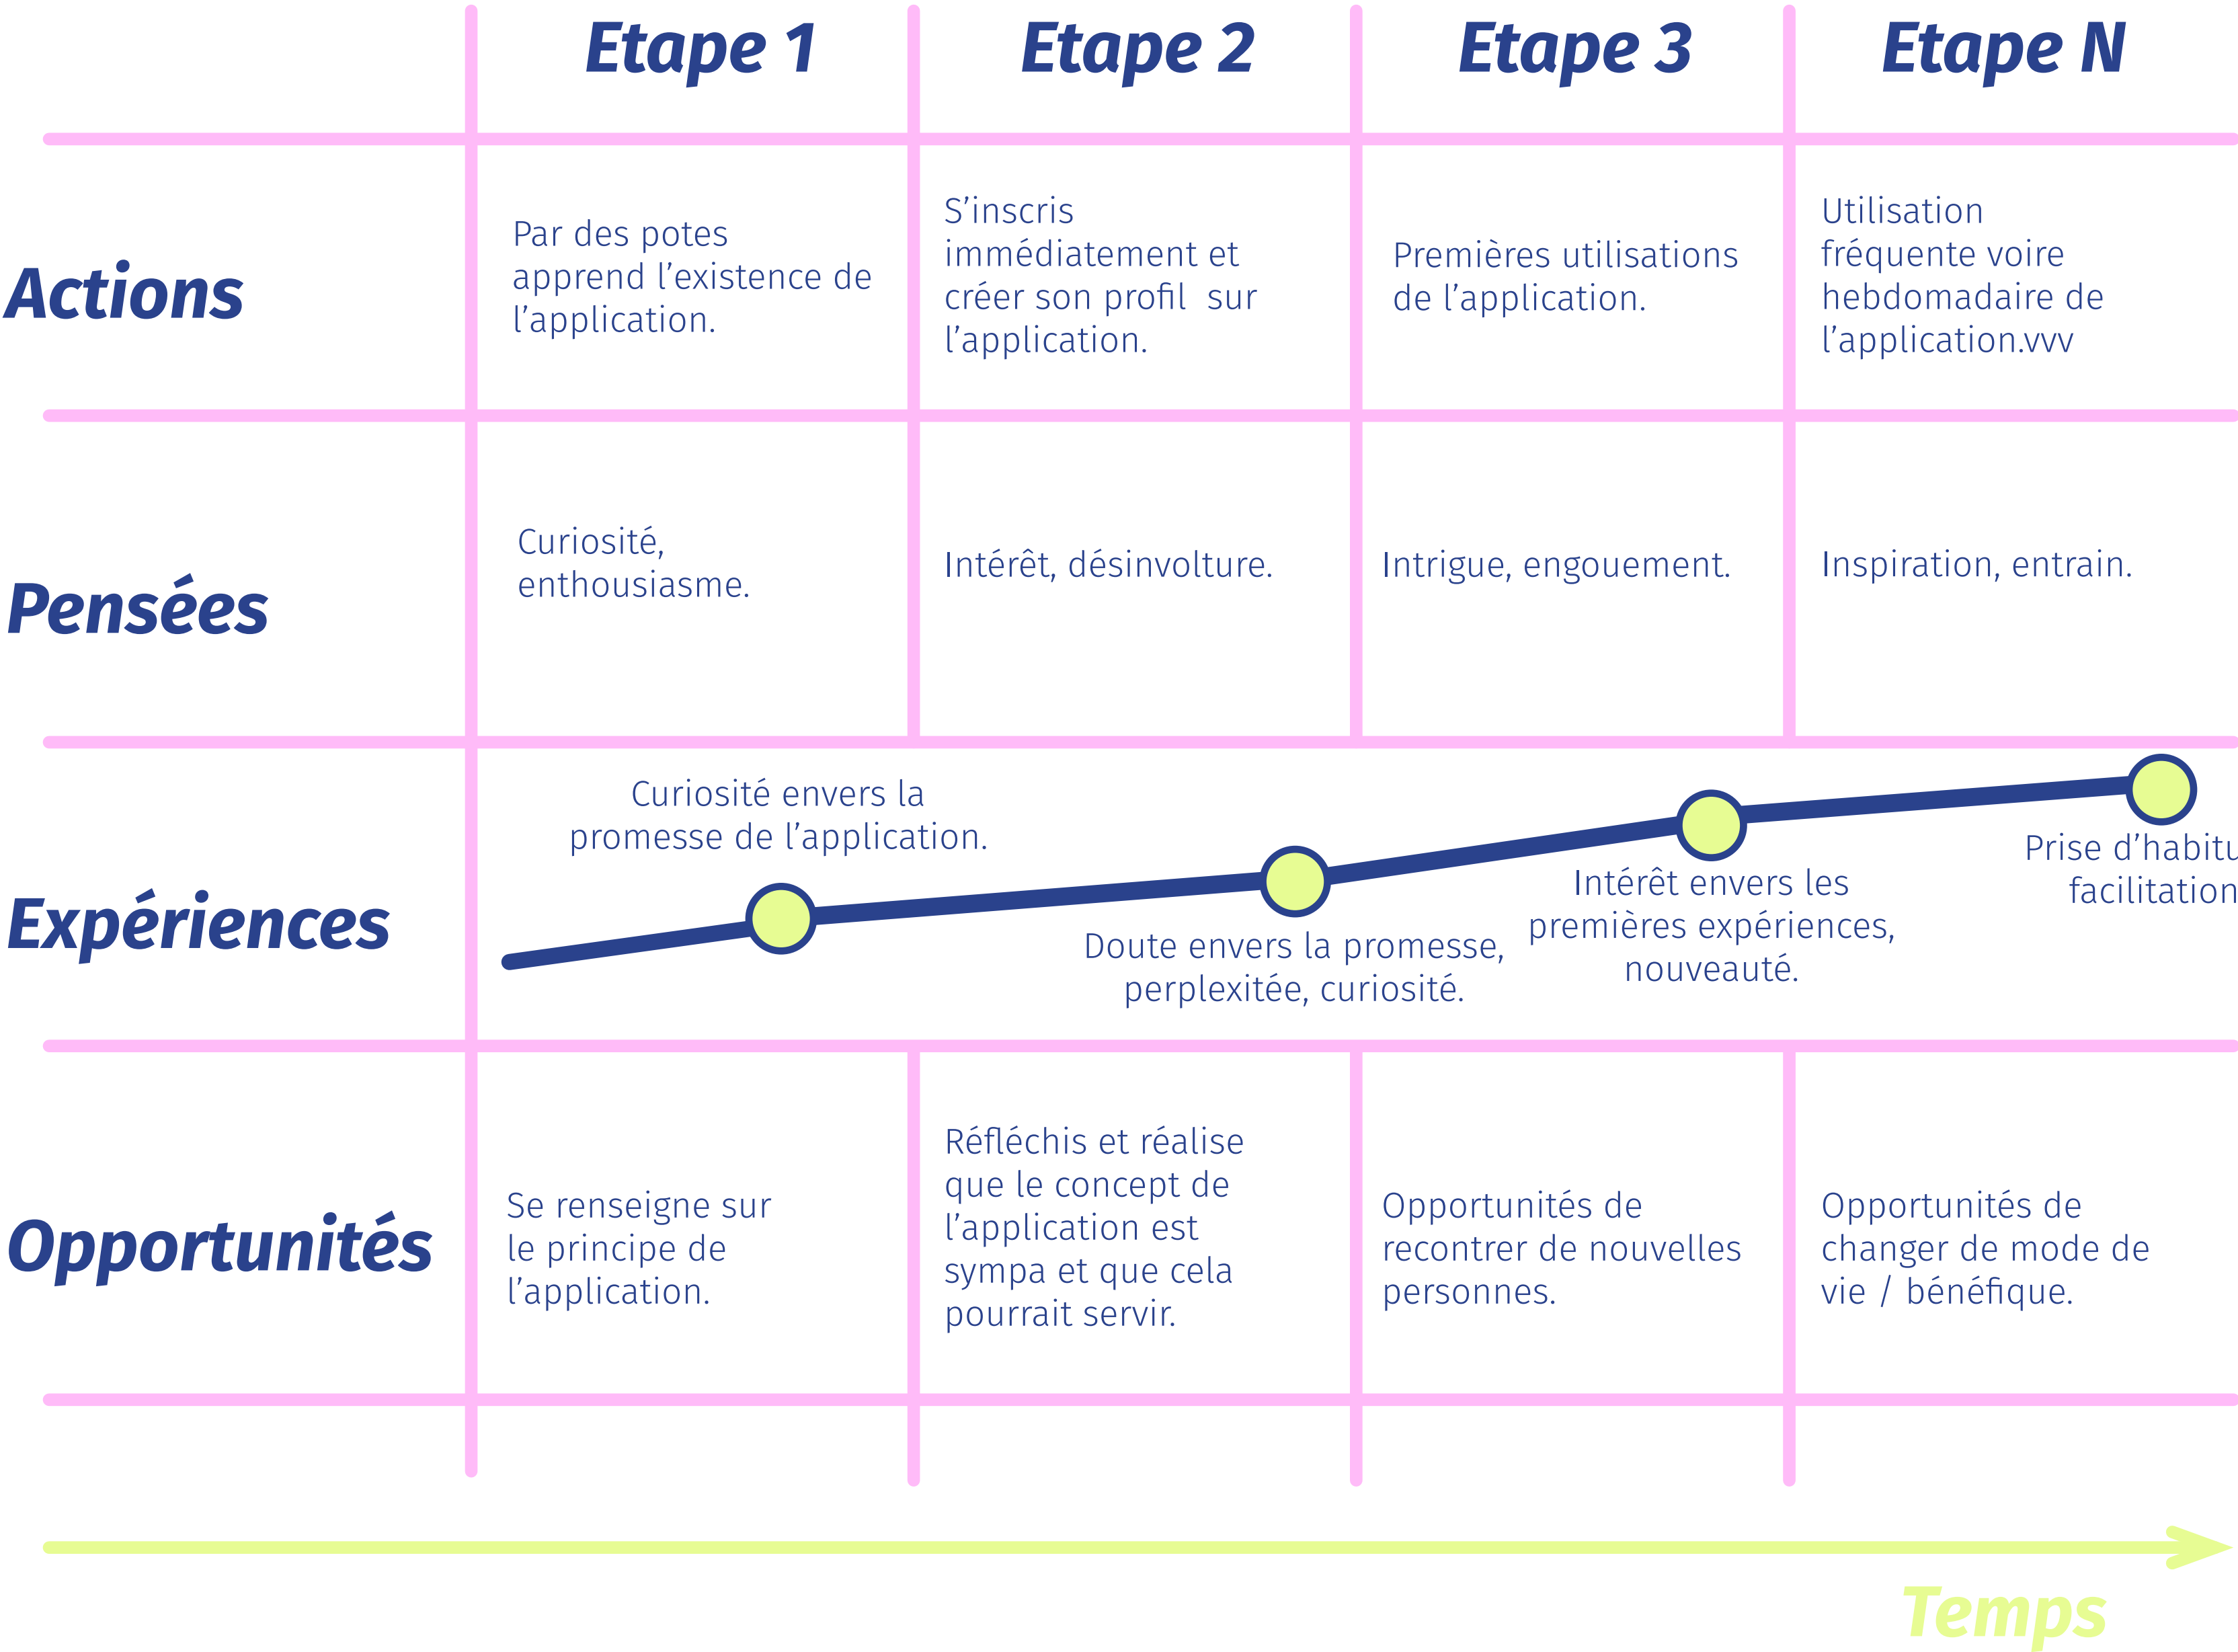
| | Etape 1 | Etape 2 | Etape 3 | Etape N |
|---|---|---|---|---|
| Actions | Par des potes apprend l'existence de l'application. | S'inscris immédiatement et créer son profil sur l'application. | Premières utilisations de l'application. | Utilisation fréquente voire hebdomadaire de l'application.vvv |
| Pensées | Curiosité, enthousiasme. | Intérêt, désinvolture. | Intrigue, engouement. | Inspiration, entrain. |
| Expériences | Curiosité envers la promesse de l'application. | Doute envers la promesse, perplexitée, curiosité. | Intérêt envers les premières expériences, nouveauté. | Prise d'habitu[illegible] facilitation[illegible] |
| Opportunités | Se renseigne sur le principe de l'application. | Réfléchis et réalise que le concept de l'application est sympa et que cela pourrait servir. | Opportunités de recontrer de nouvelles personnes. | Opportunités de changer de mode de vie / bénéfique. |

Temps